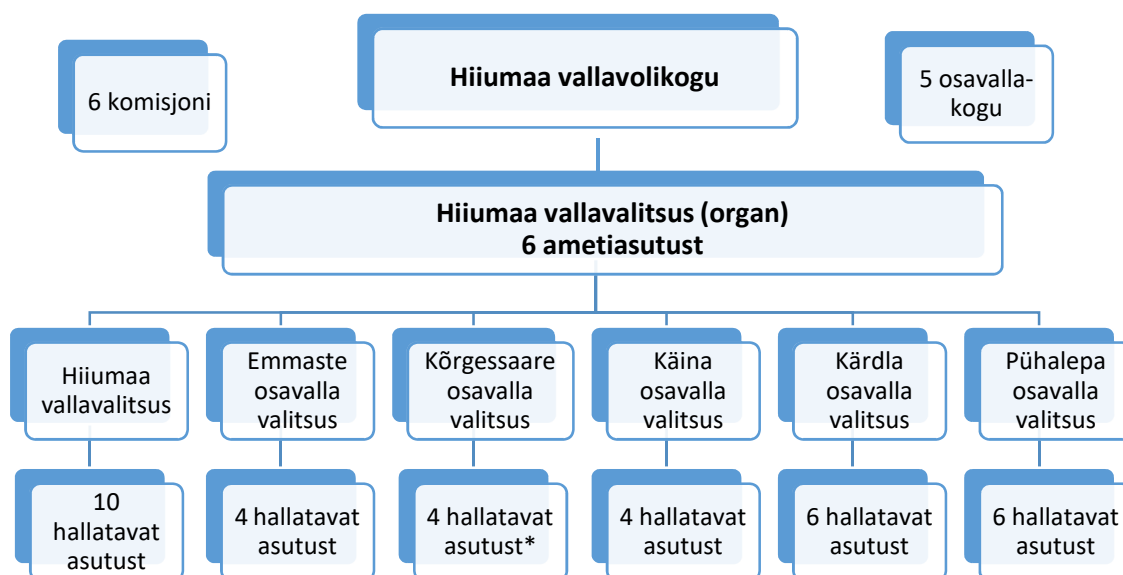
6 komisjoni

Hiiumaa vallavolikogu

5 osavallakogu

Hiiumaa vallavalitsus (organ)
6 ametiasutust

Hiiumaa vallavalitsus

Emmaste osavalla valitsus

Kõrgessaare osavalla valitsus

Käina osavalla valitsus

Kärdla osavalla valitsus

Pühalepa osavalla valitsus

10 hallatavat asutust

4 hallatavat asutust

4 hallatavat asutust*

4 hallatavat asutust

6 hallatavat asutust

6 hallatavat asutust